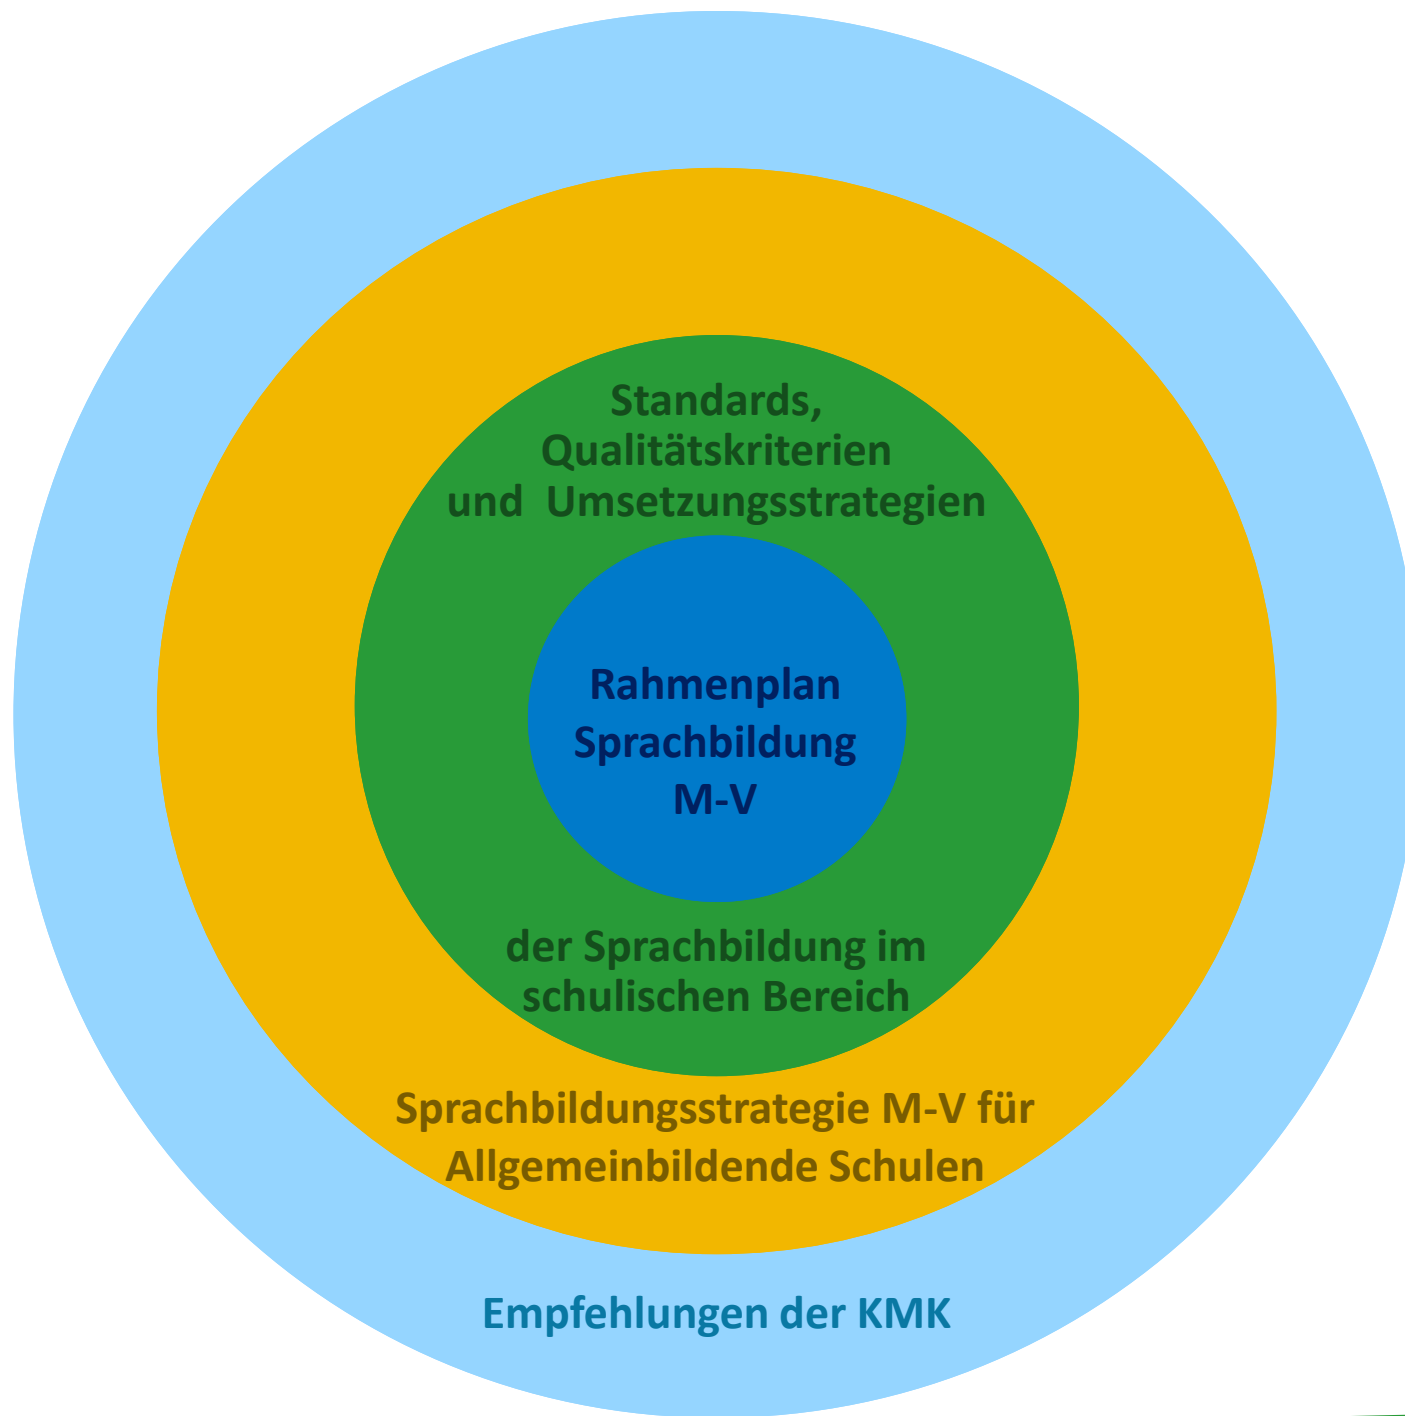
Standards,
Qualitätskriterien
und Umsetzungsstrategien

Rahmenplan
Sprachbildung
M-V

der Sprachbildung im
schulischen Bereich

Sprachbildungsstrategie M-V für
Allgemeinbildende Schulen

Empfehlungen der KMK